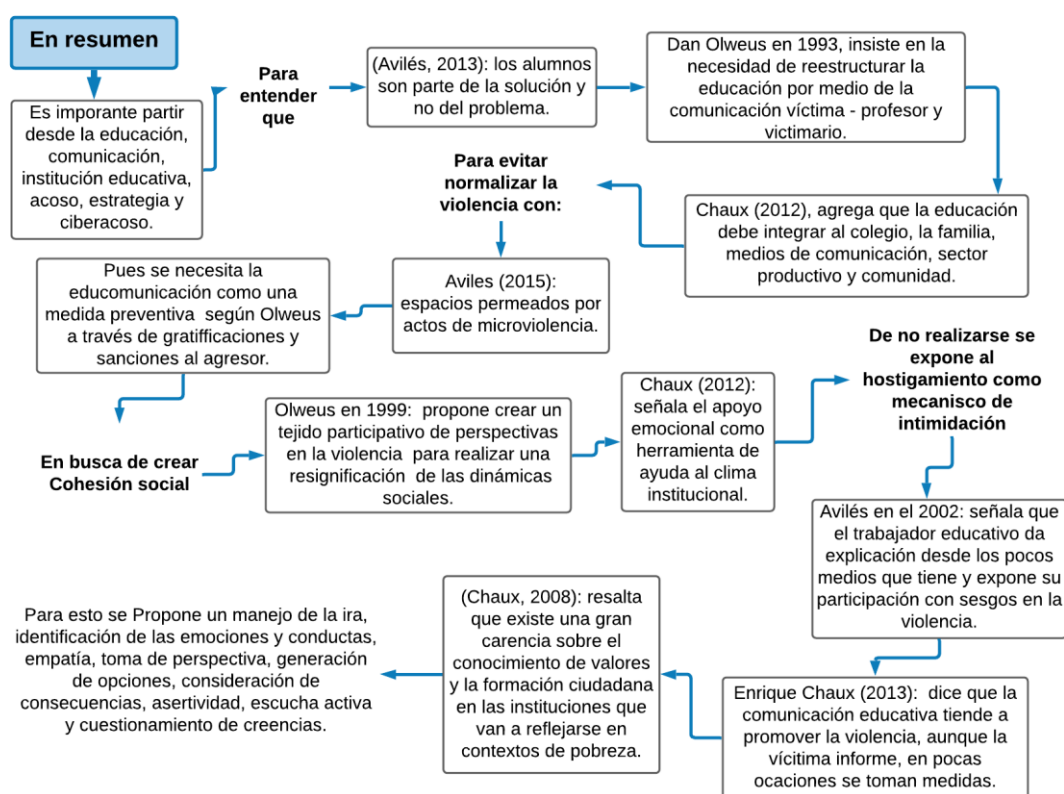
En resumen

Es imporante partir desde la educación, comunicación, institución educativa, acoso, estrategia y ciberacoso.

Para entender que

(Avilés, 2013): los alumnos son parte de la solución y no del problema.

Dan Olweus en 1993, insiste en la necesidad de reestructurar la educación por medio de la comunicación víctima - profesor y victimario.

Chaux (2012), agrega que la educación debe integrar al colegio, la familia, medios de comunicación, sector productivo y comunidad.

Para evitar normalizar la violencia con:

Aviles (2015): espacios permeados por actos de microviolencia.

Pues se necesita la educomunicación como una medida preventiva según Olweus a través de gratifficaciones y sanciones al agresor.

En busca de crear Cohesión social

Olweus en 1999: propone crear un tejido participativo de perspectivas en la violencia para realizar una resignificación de las dinámicas sociales.

Chaux (2012): señala el apoyo emocional como herramienta de ayuda al clima institucional.

De no realizarse se expone al hostigamiento como mecanisco de intimidación

Avilés en el 2002: señala que el trabajador educativo da explicación desde los pocos medios que tiene y expone su participación con sesgos en la violencia.

Enrique Chaux (2013): dice que la comunicación educativa tiende a promover la violencia, aunque la vícitima informe, en pocas ocaciones se toman medidas.

(Chaux, 2008): resalta que existe una gran carencia sobre el conocimiento de valores y la formación ciudadana en las instituciones que van a reflejarse en contextos de pobreza.

Para esto se Propone un manejo de la ira, identificación de las emociones y conductas, empatía, toma de perspectiva, generación de opciones, consideración de consecuencias, asertividad, escucha activa y cuestionamiento de creencias.